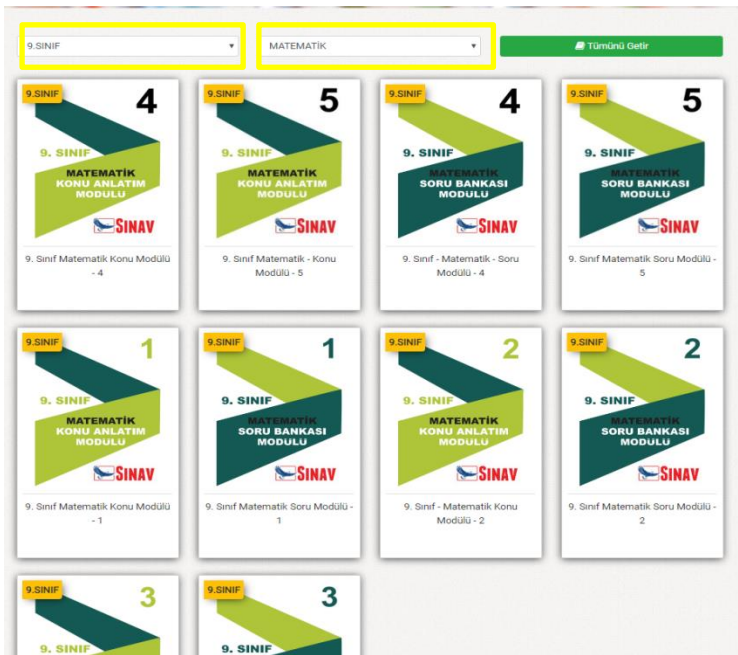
9.SINIF ▾
MATEMATİK ▾
Tümünü Getir

9.SINIF
4
9. SINIF
MATEMATİK KONU ANLATIM MODÜLÜ
SINAV
9. Sınıf Matematik Konu Modülü - 4

9.SINIF
5
9. SINIF
MATEMATİK KONU ANLATIM MODÜLÜ
SINAV
9. Sınıf Matematik - Konu Modülü - 5

9.SINIF
4
9. SINIF
MATEMATİK SORU BANKASI MODÜLÜ
SINAV
9. Sınıf - Matematik - Soru Modülü - 4

9.SINIF
5
9. SINIF
MATEMATİK SORU BANKASI MODÜLÜ
SINAV
9. Sınıf Matematik Soru Modülü - 5

9.SINIF
1
9. SINIF
MATEMATİK KONU ANLATIM MODÜLÜ
SINAV
9. Sınıf Matematik Konu Modülü - 1

9.SINIF
1
9. SINIF
MATEMATİK SORU BANKASI MODÜLÜ
SINAV
9. Sınıf Matematik Soru Modülü - 1

9.SINIF
2
9. SINIF
MATEMATİK KONU ANLATIM MODÜLÜ
SINAV
9. Sınıf - Matematik Konu Modülü - 2

9.SINIF
2
9. SINIF
MATEMATİK SORU BANKASI MODÜLÜ
SINAV
9. Sınıf Matematik Soru Modülü - 2

9.SINIF
3
9. SINIF

9.SINIF
3
9. SINIF